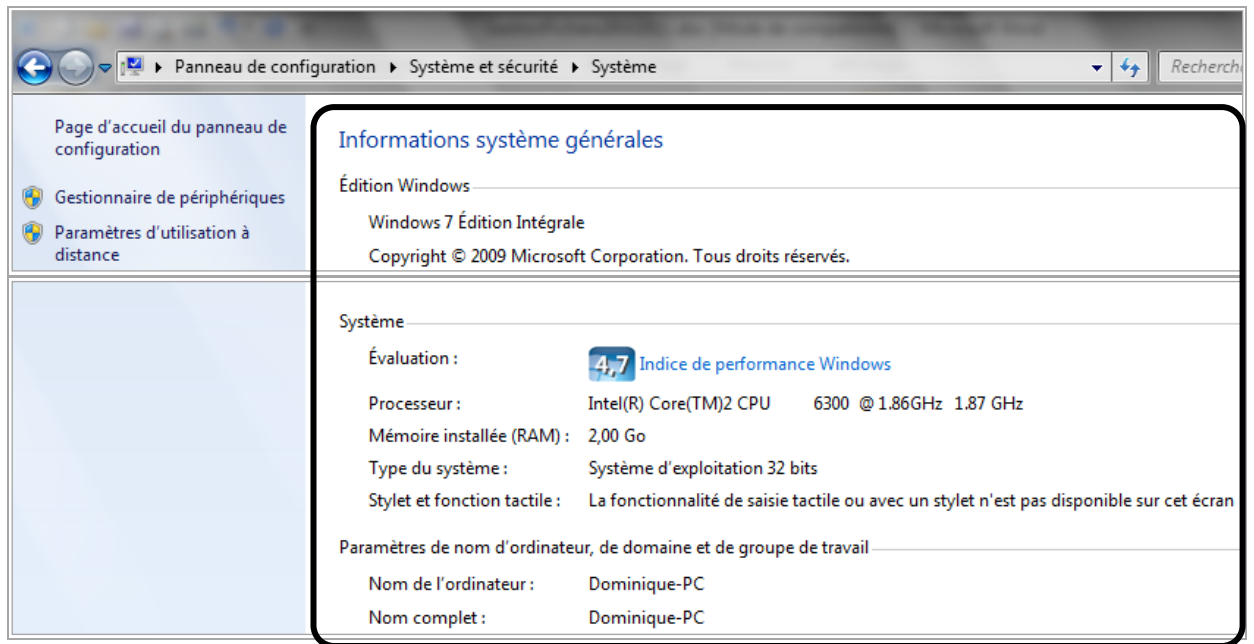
▸ Panneau de configuration ▸ Système et sécurité ▸ Système

Recherch

Page d'accueil du panneau de configuration

Gestionnaire de périphériques

Paramètres d'utilisation à distance

Informations système générales

Édition Windows

Windows 7 Édition Intégrale

Copyright © 2009 Microsoft Corporation. Tous droits réservés.

Système

Évaluation : 4,7 Indice de performance Windows

Processeur : Intel(R) Core(TM)2 CPU 6300 @ 1.86GHz 1.87 GHz

Mémoire installée (RAM) : 2,00 Go

Type du système : Système d'exploitation 32 bits

Stylet et fonction tactile : La fonctionnalité de saisie tactile ou avec un stylet n'est pas disponible sur cet écran

Paramètres de nom d'ordinateur, de domaine et de groupe de travail

Nom de l'ordinateur : Dominique-PC

Nom complet : Dominique-PC